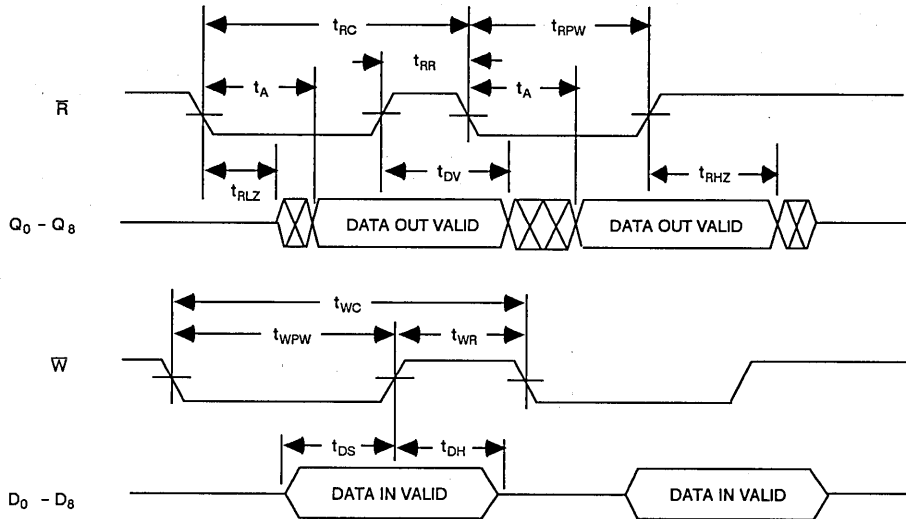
$t_{RC}$

$t_{RPW}$

$t_{RR}$

$\overline{R}$

$t_A$

$t_A$

$t_{RLZ}$

$t_{DV}$

$t_{RHZ}$

$Q_0 - Q_8$

DATA OUT VALID

DATA OUT VALID

$t_{WC}$

$t_{WPW}$

$t_{WR}$

$\overline{W}$

$t_{DS}$

$t_{DH}$

$D_0 - D_8$

DATA IN VALID

DATA IN VALID